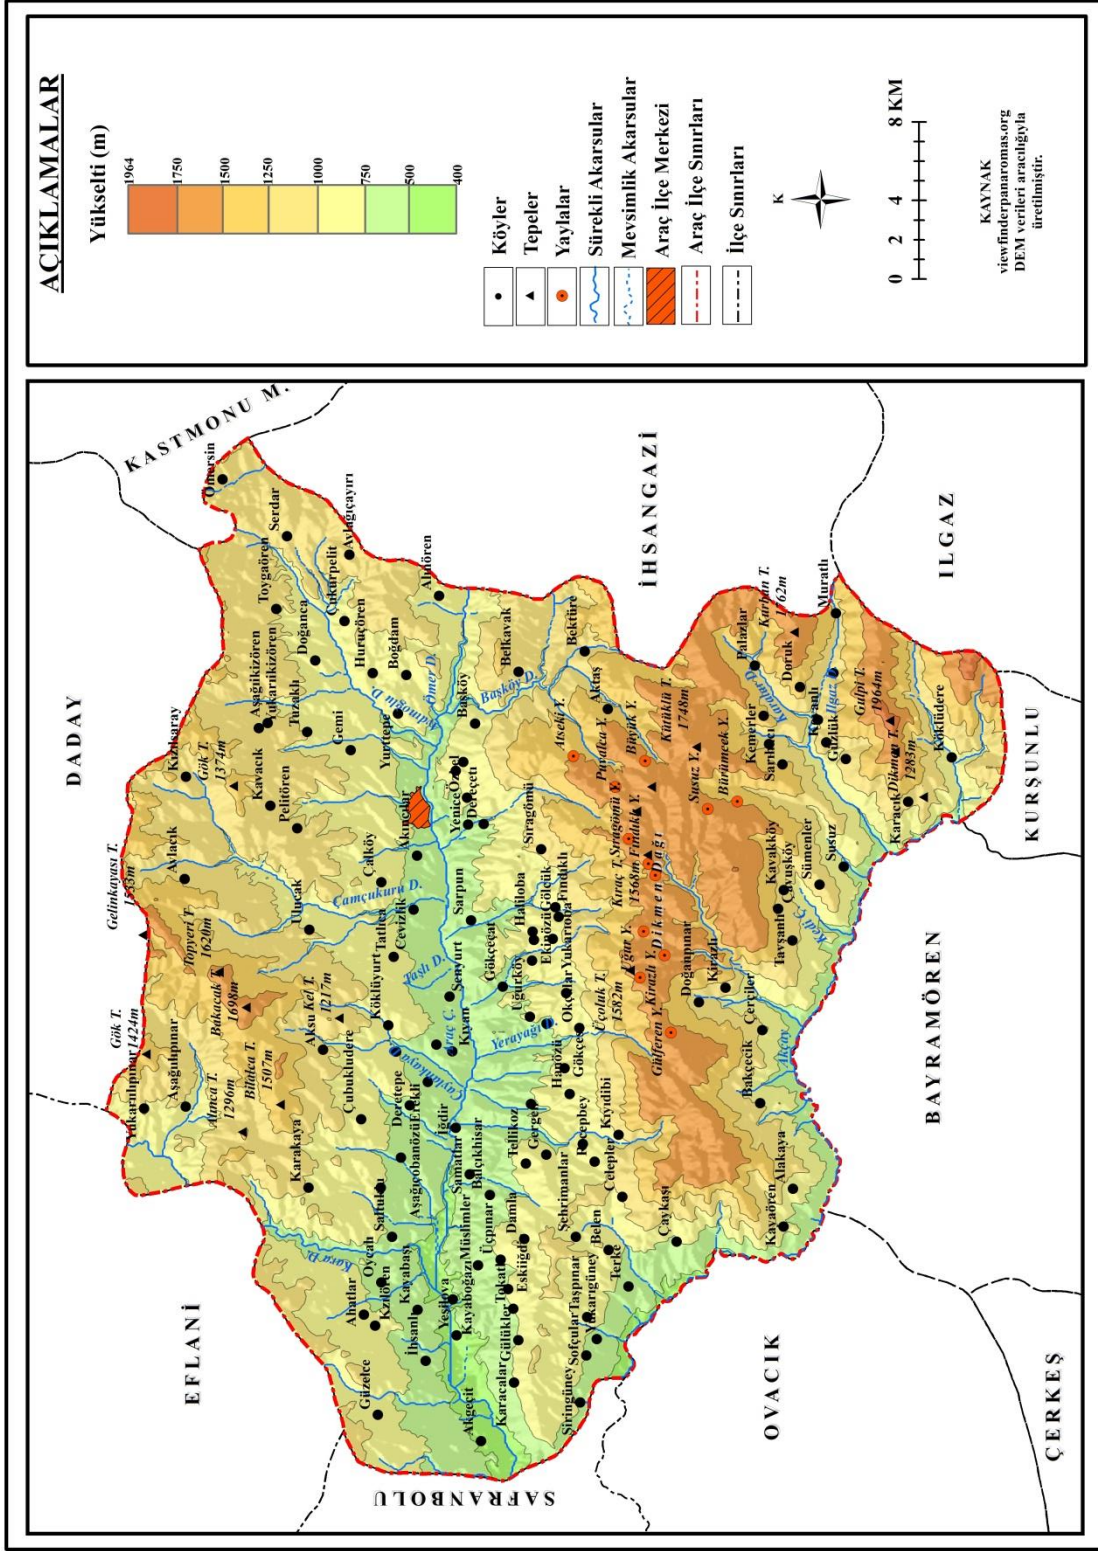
AÇIKLAMALAR

Yükselti (m)

1964
1750
1500
1250
1000
750
500
400

Köyler
Tepeler
Yaylalar
Sürekli Akarsular
Mevsimlik Akarsular
Araç İlçe Merkezi
Araç İlçe Sınırları
İlçe Sınırları

K

0 2 4 8 KM

KAYNAK
viewfinderpanoramas.org
DEM verileri aracılığıyla
üretilmiştir.

KASTMONU M.
DADAY
İHSANGAZİ
ILGAZ
KURŞUNLU
BAYRAMÖREN
ÇERKEŞ
OVACIK
SAFRANBOLU
EFLANİ

Ömersin
Serdar
Avlağıçayırı
Toygaören
Çukurpelit
Aşağıkizören
Yukarıkizören
Doğanca
Akören
Huruçören
Boğdam
Tuzaklı
Belkavak
Bektüre
Kızılsaray
Gök T. 1374m
Kavacık
Gemi
Yurttepe
Başköy
Pelitören
Ömer D.
Başköy D.
Aktaş
Atseki Y.
Paşalıca Y.
Büyük Y.
Kütüklü T. 1748m
Palazlar
Karpın T. 1762m
Doruk
Muratlı
Gelinkayası T. 1535m
Aslacık
Çalköy
Akıncılar
Yenice Özbel
Derecati
Sıragömü
Kemerler
Sarıalan
Güzlük
Ilgaz D.
Gülpi T. 1964m
Dikmen T. 1283m
Karaca
Köklüdere
Susuz Y.
Bürümcek Y.
Kıraç T. 1568m
Sırağömü Y.
Fındık Y.
Dikmen Dağı
Kavakköy
Çavuşköy
Sümenler
Susuz
Tavşanlı
Kızılin
Topyeri T. 1620m
Uluçak
Camçukuru D.
Cevizlik
Tatlıca
Sarpun
Haliloba
Gölcük
Fındıklı
Eğrisögüt
Yukarıoba
Gökçeçat
Eğercilik
Uğur Y.
Kirazlı Y.
Gülderen Y.
Doğançınar
Çevriler
Bakçecik
Ilgaz Ç.
Kocabıyık
Bakacak T. 1698m
Aksu Kel T. 1217m
Köklüyurt
Senyurt
Taşlı D.
Kayan
Araç Ç.
Yerayağı D.
Okçular
Çeçolak T. 1582m
Gök T. 1424m
Yukarıulupınar
Aşağıulupınar
Alınca T. 1296m
Bulaca T. 1507m
Çubukludere
Deretepe
Eskikli
İğdir
Çaykırkavuğu D.
Hanözü
Gökçe
Tellikoz
Gerger
Recepbey
Kıyıdibi
Çelepler
Karakaya
Karakaya
Saltuklu
Aşağıçobanözü
Samatlar
Balçıkhisar
Müslimler
Üçpınar
Damla
Şehrimanlar
Belen
Terke
Çaykaşı
Kayaören
Alakaya
Koru D.
Oycalı
Kızılören
Kayabaşı
Alnatlar
İhsanlı
Yeşilova
Kayaboğaz
Tokatlı
Eskiiğdir
Taşpınar
Yukarıgüney
Gülüklar
Sofçular
Karacalar
Güzelce
Akgeçit
Şiringüney